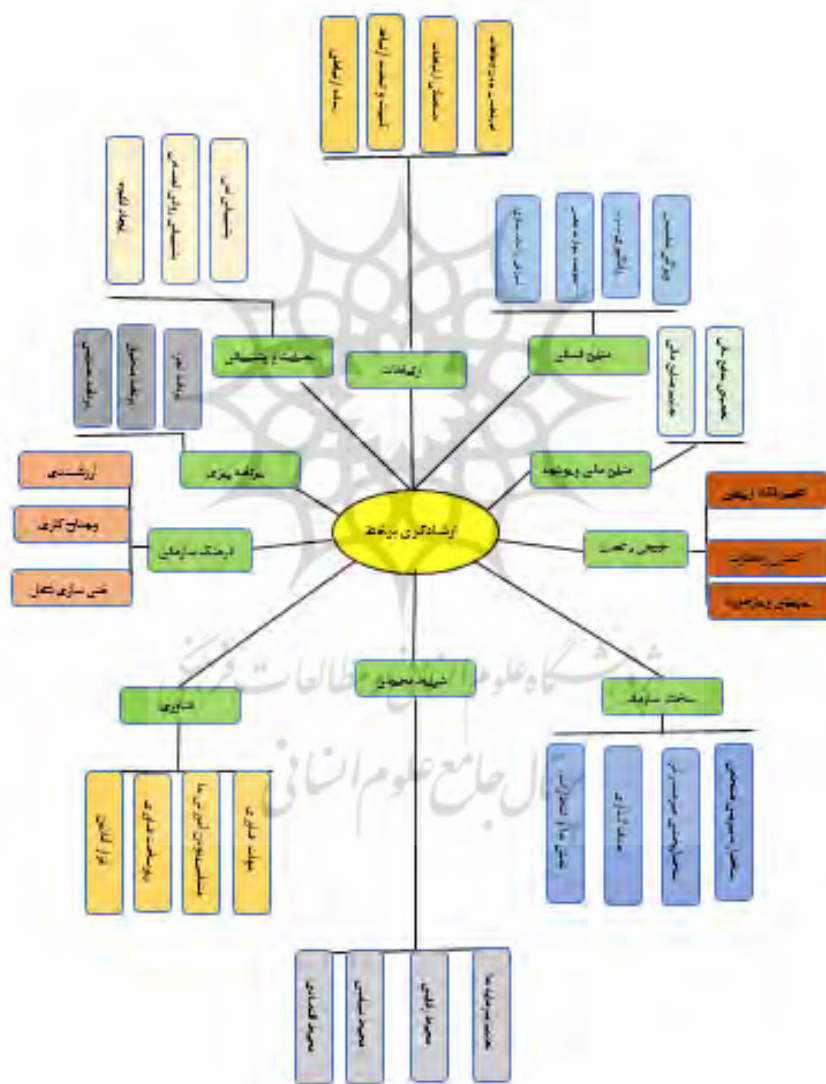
ارشادگری برنامه

رقابت

منابع انسانی

منابع مالی و بودجه

چابکی و انعطاف

ساختار سازمانی

شبکه محوری

فناوری

فرهنگ سازمانی

سرمایه بهره

محیط و پشتیبانی

ارزشمندی

وجدان کاری

تیم سازی فعال

انعطاف‌پذیری

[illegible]

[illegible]

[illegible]

دانشگاه علوم انسانی و مطالعات فرهنگی

پرتال جامع علوم انسانی